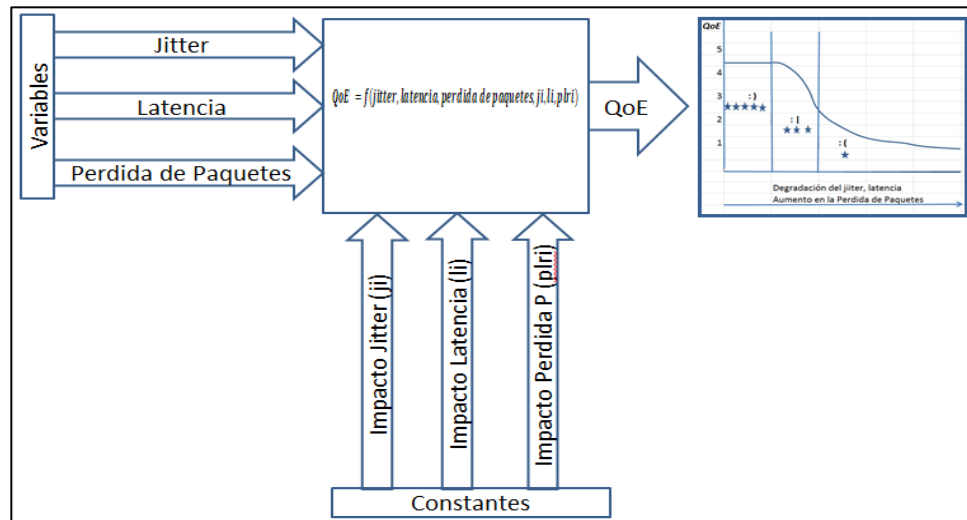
Variables

Jitter

Latencia

Perdida de Paquetes

$QoE = f(jitter, latencia, perdida\ de\ paquetes, ji, li, plri)$

QoE

QoE

5

4

3

2

1

:)

★★★★★

:|

★★★

:(

★

Degradación del jiiter, latencia

Aumento en la Perdida de Paquetes

Impacto Jitter (ji)

Impacto Latencia (li)

Impacto Perdida P (plri)

Constantes